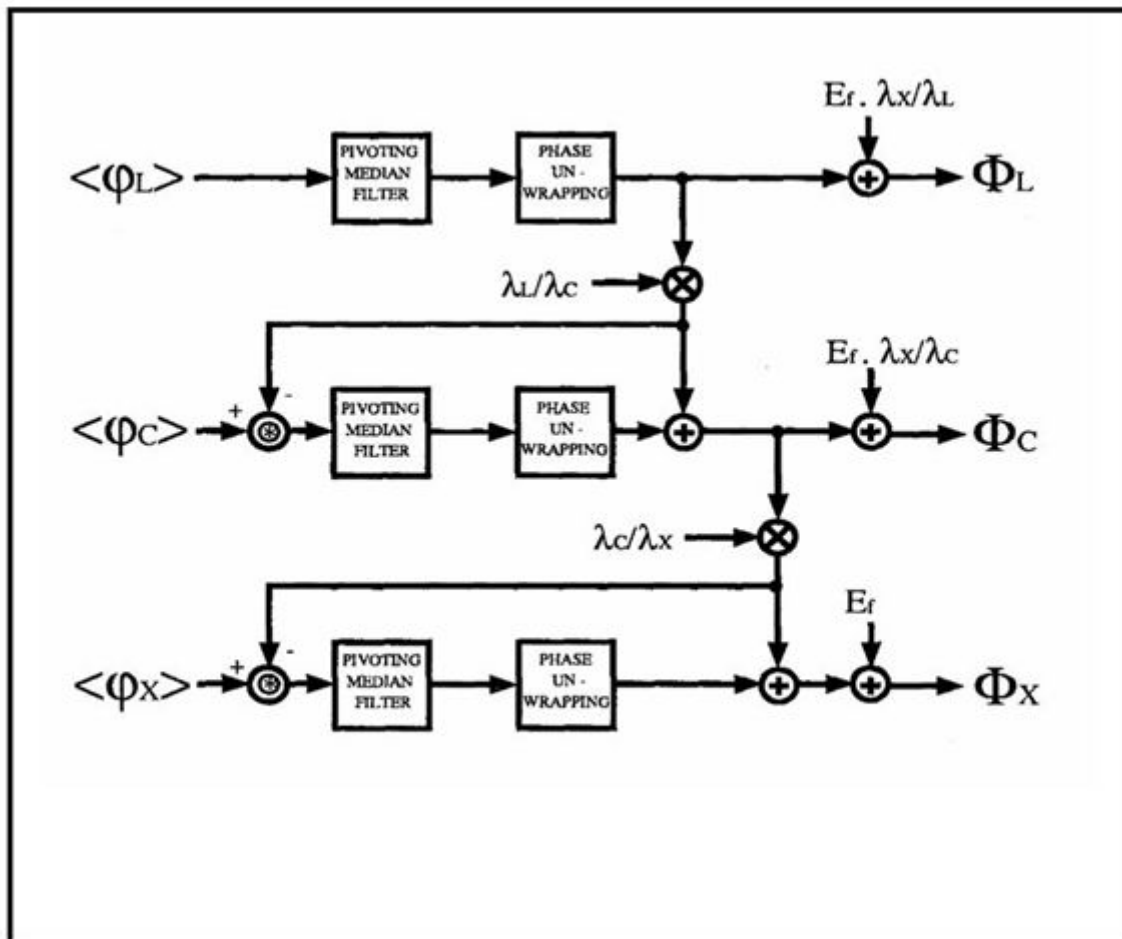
$E_f . \lambda_X/\lambda_L$

$<\varphi_L>$ PIVOTING MEDIAN FILTER PHASE UN-WRAPPING $\Phi_L$

$\lambda_L/\lambda_C$

$E_f . \lambda_X/\lambda_C$

$<\varphi_C>$ + - PIVOTING MEDIAN FILTER PHASE UN-WRAPPING $\Phi_C$

$\lambda_C/\lambda_X$

$E_f$

$<\varphi_X>$ + - PIVOTING MEDIAN FILTER PHASE UN-WRAPPING $\Phi_X$